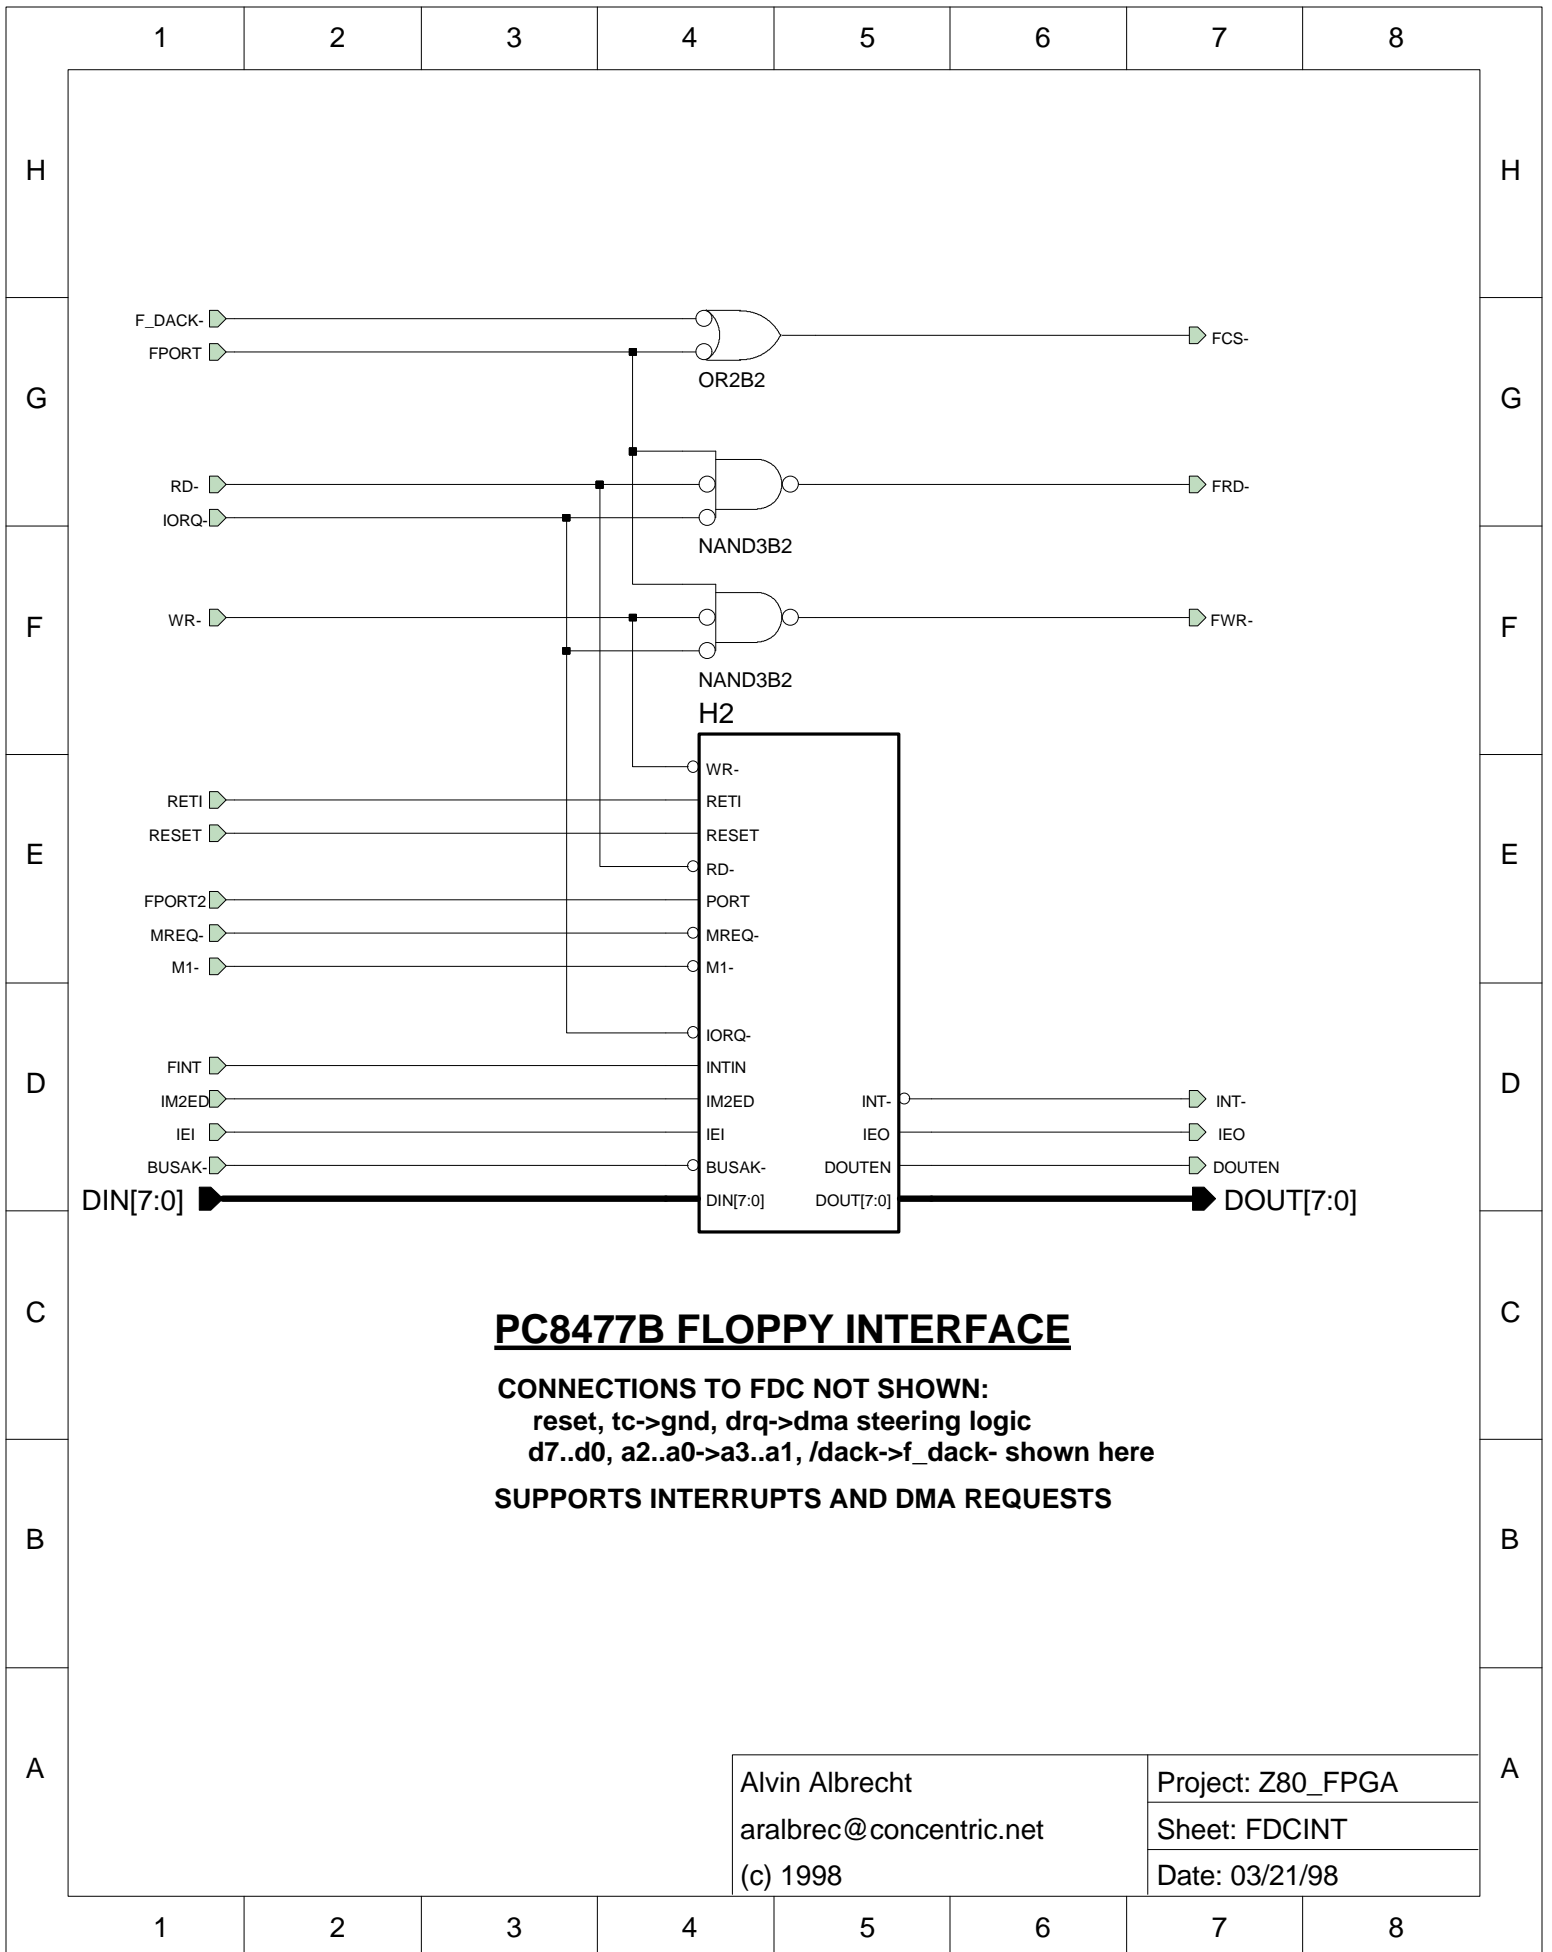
1 2 3 4 5 6 7 8

H

F_DACK-
FPORT
OR2B2
FCS-

G

RD-
IORQ-
NAND3B2
FRD-

WR-
NAND3B2
FWR-

F

H2

WR-
RETI
RETI
RESET
RESET
RD-

E

FPORT2
PORT
MREQ-
MREQ-
M1-
M1-

IORQ-
FINT
INTIN
IM2ED
IM2ED
INT-
INT-
IEI
IEI
IEO
IEO
BUSAK-
BUSAK-
DOUTEN
DOUTEN
DIN[7:0]
DIN[7:0]
DOUT[7:0]
DOUT[7:0]

D

C

PC8477B FLOPPY INTERFACE

CONNECTIONS TO FDC NOT SHOWN:
reset, tc->gnd, drq->dma steering logic
d7..d0, a2..a0->a3..a1, /dack->f_dack- shown here

SUPPORTS INTERRUPTS AND DMA REQUESTS

B

A

| Alvin Albrecht | Project: Z80_FPGA |
|---|---|
| aralbrec@concentric.net | Sheet: FDCINT |
| (c) 1998 | Date: 03/21/98 |

1 2 3 4 5 6 7 8